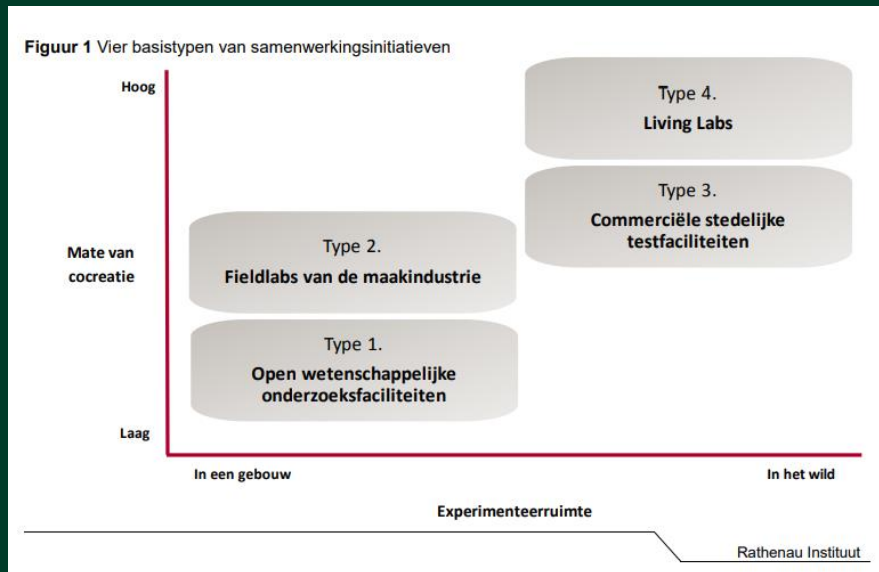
**Figuur 1** Vier basistypen van samenwerkingsinitiatieven

Hoog

Mate van cocreatie

Laag

Type 4.
**Living Labs**

Type 3.
**Commerciële stedelijke testfaciliteiten**

Type 2.
**Fieldlabs van de maakindustrie**

Type 1.
**Open wetenschappelijke onderzoeksfaciliteiten**

In een gebouw

In het wild

Experimenteerruimte

Rathenau Instituut